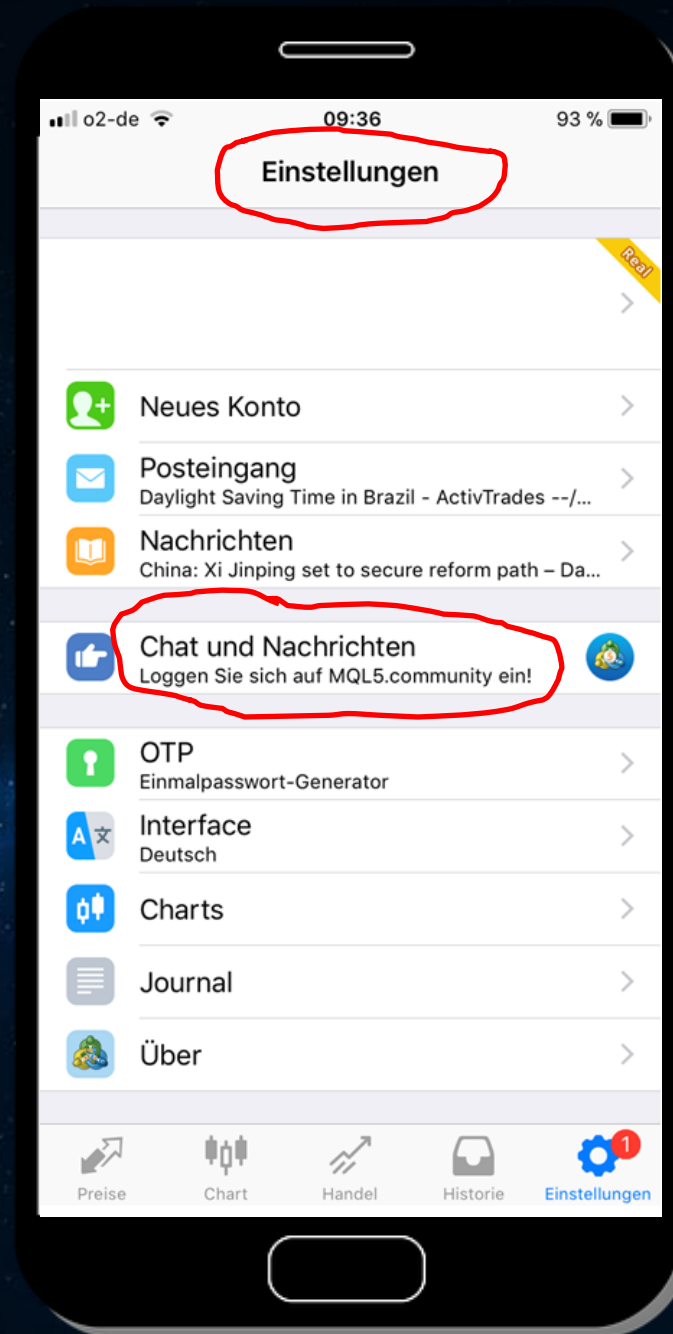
o2-de 09:36 93 %

Einstellungen

Real

Neues Konto

Posteingang
Daylight Saving Time in Brazil - ActivTrades --/...

Nachrichten
China: Xi Jinping set to secure reform path – Da...

Chat und Nachrichten
Loggen Sie sich auf MQL5.community ein!

OTP
Einmalpasswort-Generator

Interface
Deutsch

Charts

Journal

Über

Preise Chart Handel Historie Einstellungen 1